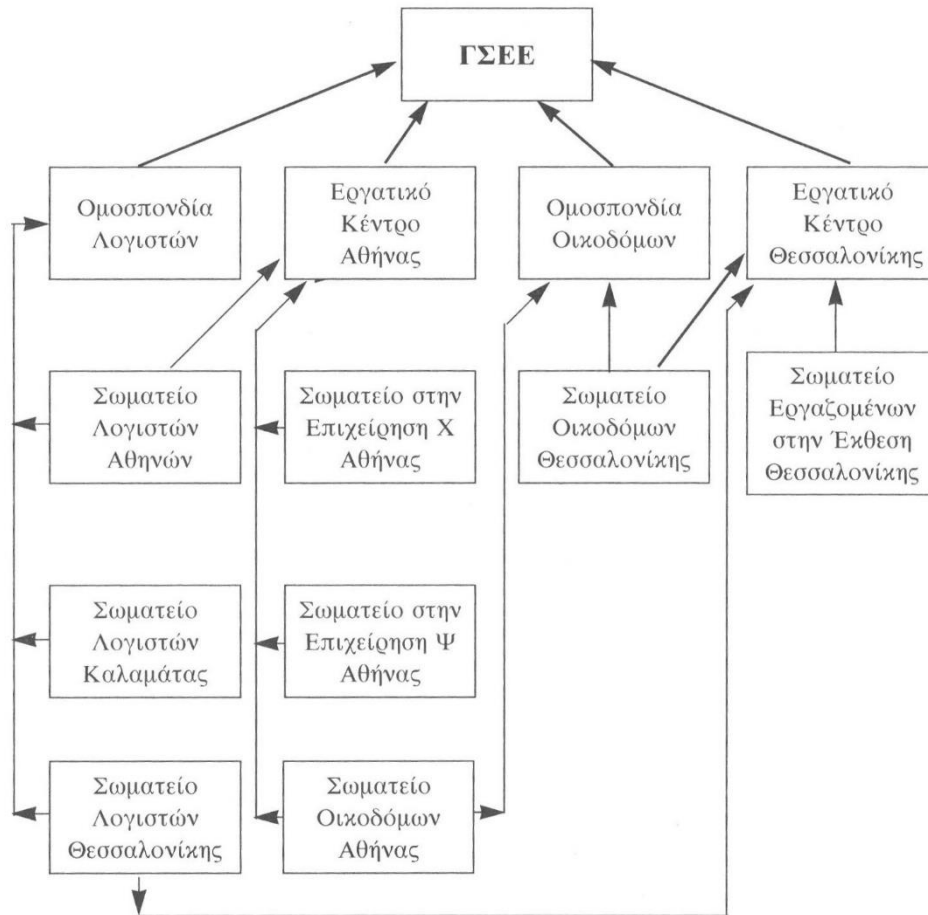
ΓΣΕΕ

Ομοσπονδία Λογιστών

Εργατικό Κέντρο Αθήνας

Ομοσπονδία Οικοδόμων

Εργατικό Κέντρο Θεσσαλονίκης

Σωματείο Λογιστών Αθηνών

Σωματείο στην Επιχείρηση Χ Αθήνας

Σωματείο Οικοδόμων Θεσσαλονίκης

Σωματείο Εργαζομένων στην Έκθεση Θεσσαλονίκης

Σωματείο Λογιστών Καλαμάτας

Σωματείο στην Επιχείρηση Ψ Αθήνας

Σωματείο Λογιστών Θεσσαλονίκης

Σωματείο Οικοδόμων Αθήνας